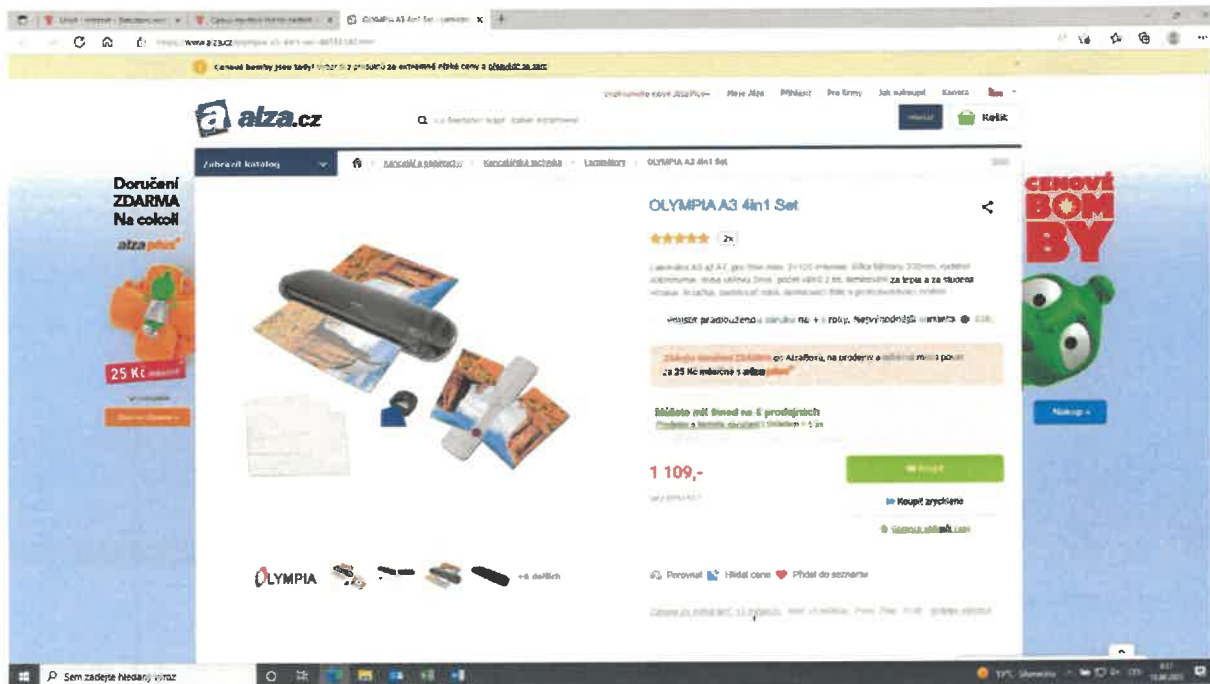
OLYMPIA A3 4in1 Set - Laminátor ×

www.alza.cz

Cenové bomby jsou tady! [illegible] za extrémně nízké ceny a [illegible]

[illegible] AlzaPlus+ Moje Alza Přihlásit Pro firmy Jak nakoupit Kontakt

alza.cz

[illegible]

Hledat

Košík

Zobrazit katalog

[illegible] › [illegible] › Laminátory › OLYMPIA A3 4in1 Set

Doručení ZDARMA Na cokoli

alzaplus+

25 Kč měsíčně

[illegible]

CENOVÉ BOMBY

Nakup »

OLYMPIA A3 4in1 Set

2x

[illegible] za tepla a za studena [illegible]

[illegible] prodloužená záruka na + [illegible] roky, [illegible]

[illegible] od AlzaPlus+, na prodejnu a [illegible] za 25 Kč měsíčně s alzaplus+

Můžete mít ihned na 5 prodejnách

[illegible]

1 109,-

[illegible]

Koupit

Koupit zrychleně

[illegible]

OLYMPIA

+6 dalších

Porovnat Hlídat cenu Přidat do seznamu

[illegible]

Sem zadejte hledaný výraz

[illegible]